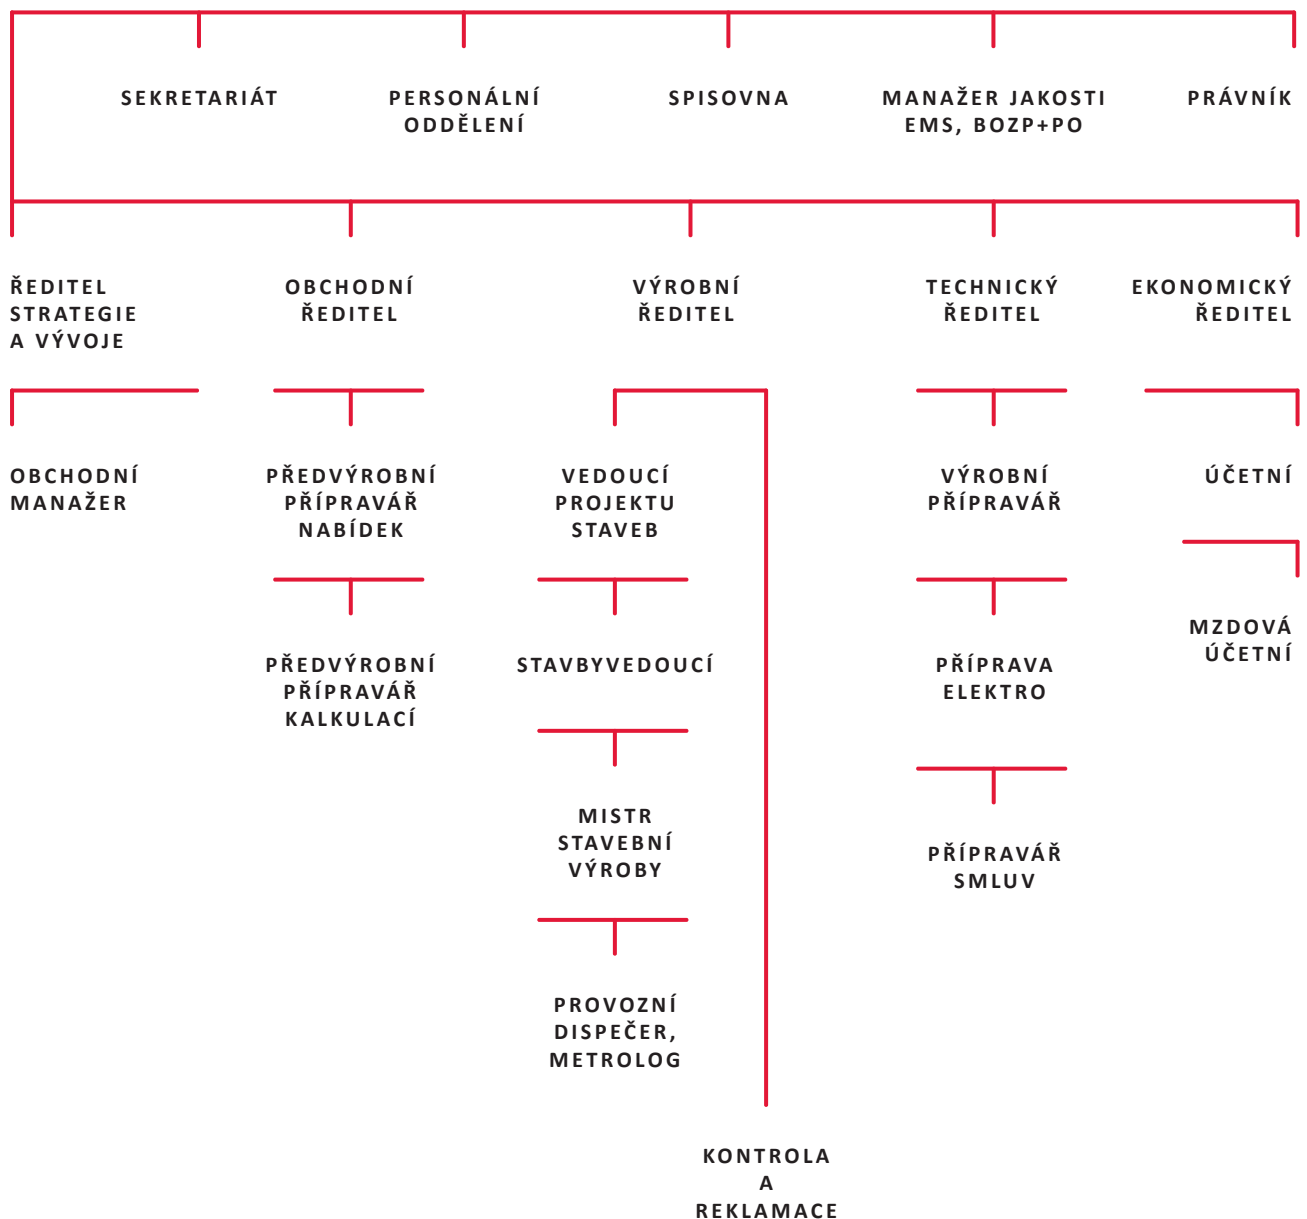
SEKRETARIÁT

PERSONÁLNÍ ODDĚLENÍ

SPISOVNA

MANAŽER JAKOSTI EMS, BOZP+PO

PRÁVNÍK

ŘEDITEL STRATEGIE A VÝVOJE

OBCHODNÍ ŘEDITEL

VÝROBNÍ ŘEDITEL

TECHNICKÝ ŘEDITEL

EKONOMICKÝ ŘEDITEL

OBCHODNÍ MANAŽER

PŘEDVÝROBNÍ PŘÍPRAVÁŘ NABÍDEK

PŘEDVÝROBNÍ PŘÍPRAVÁŘ KALKULACÍ

VEDOUCÍ PROJEKTU STAVEB

STAVBYVEDOUCÍ

MISTR STAVEBNÍ VÝROBY

PROVOZNÍ DISPEČER, METROLOG

KONTROLA A REKLAMACE

VÝROBNÍ PŘÍPRAVÁŘ

PŘÍPRAVA ELEKTRO

PŘÍPRAVÁŘ SMLUV

ÚČETNÍ

MZDOVÁ ÚČETNÍ